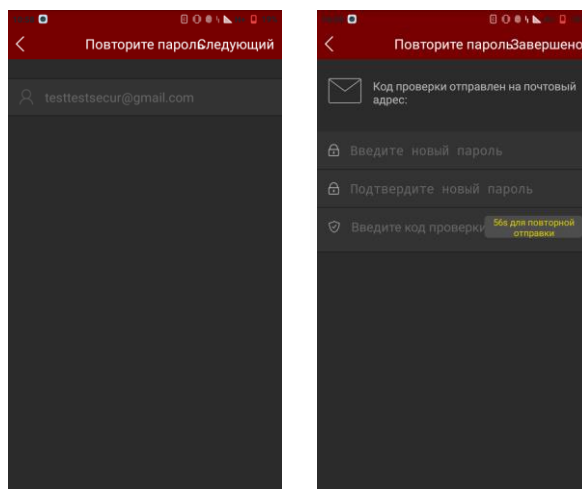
Повторите парольСледующий

testtestsecur@gmail.com

Повторите парольЗавершено

Код проверки отправлен на почтовый адрес:

Введите новый пароль

Подтвердите новый пароль

Введите код проверки

56s для повторной отправки